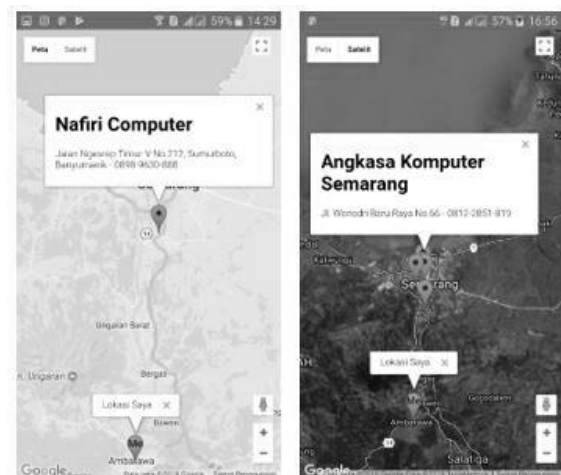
59% 14:29

Peta Satelit

Nafiri Computer

Jalan Ngesrep Timur V No.212, Sumurboto, Banyumanik · 0898-9630-888

Semarang

Ungaran Barat

Ungaran

Bergas

Lokasi Saya ×

Bawen

Ambarawa

Google

57% 16:56

Peta Satelit

Angkasa Komputer Semarang

Jl. Wonodri Baru Raya No.66 · 0812-2851-819

Semarang

Lokasi Saya ×

Salatiga

Google